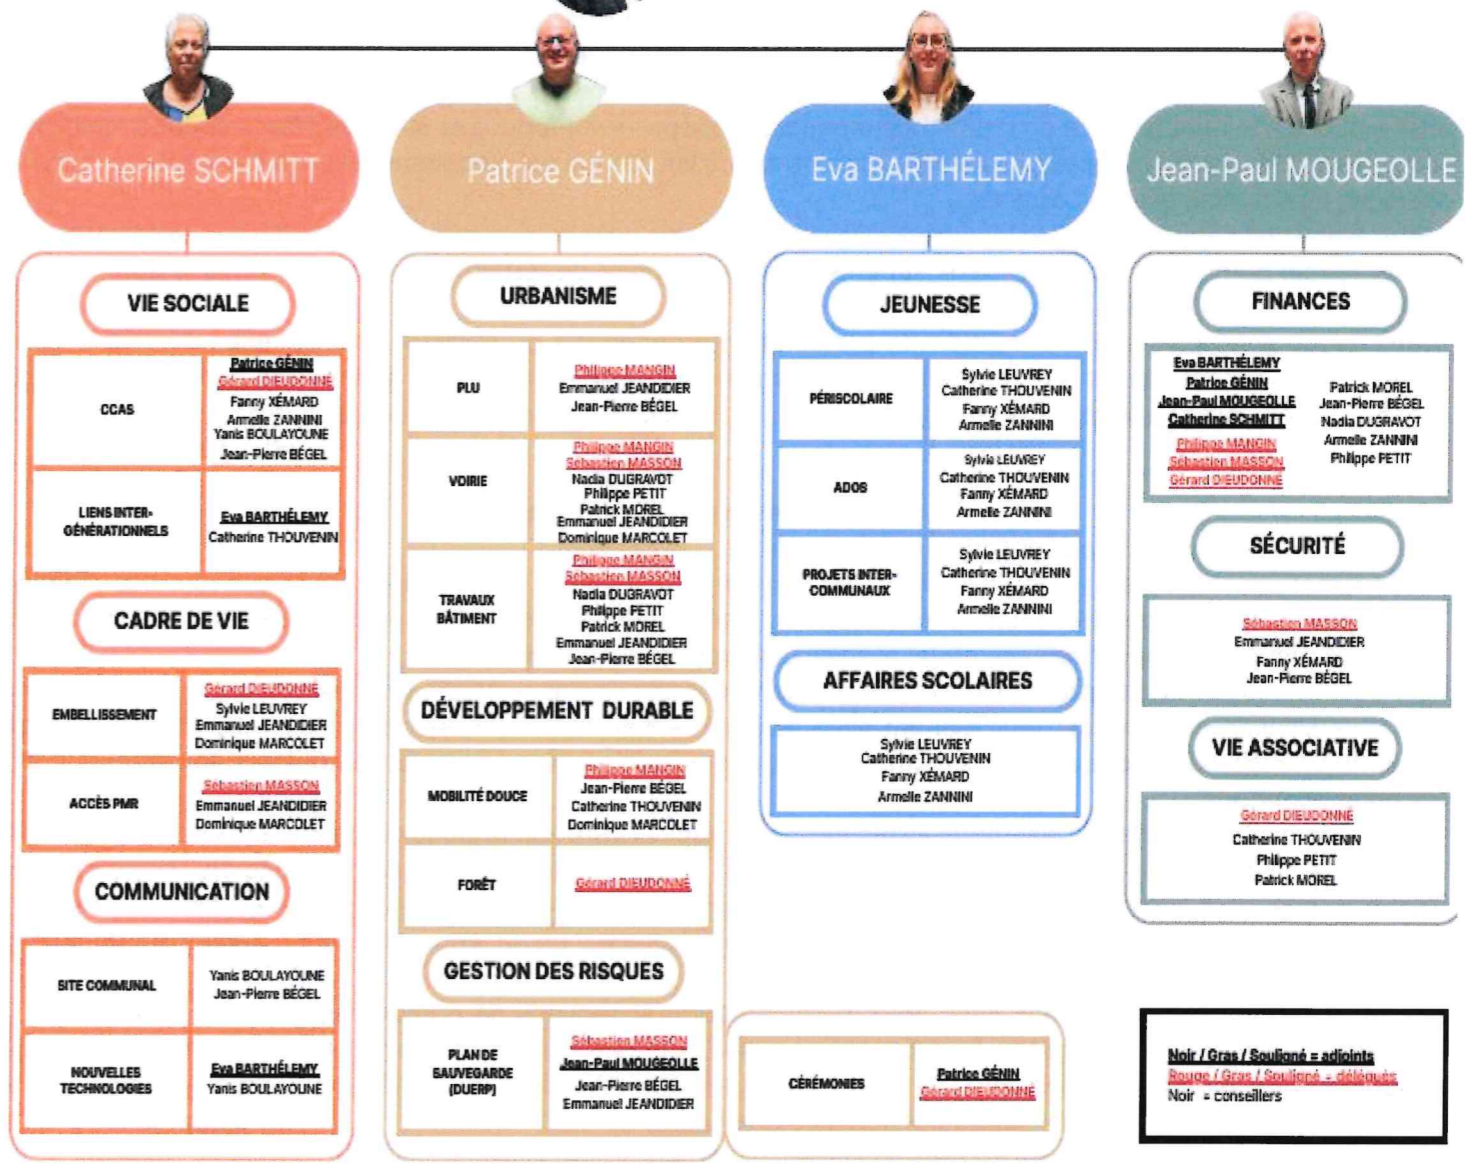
Catherine SCHMITT

VIE SOCIALE

| CCAS | Patrice GÉNIN Gérard DIEUDONNÉ Fanny XÉMARD Armelle ZANNINI Yanis BOULAYOUNE Jean-Pierre BÉGEL |
|---|---|
| LIENS INTER-GÉNÉRATIONNELS | Eva BARTHÉLEMY Catherine THOUVENIN |

CADRE DE VIE

| EMBELLISSEMENT | Gérard DIEUDONNÉ Sylvie LEUVREY Emmanuel JEANDIDIER Dominique MARCOLET |
|---|---|
| ACCÈS PMR | Sébastien MASSON Emmanuel JEANDIDIER Dominique MARCOLET |

COMMUNICATION

| SITE COMMUNAL | Yanis BOULAYOUNE Jean-Pierre BÉGEL |
|---|---|
| NOUVELLES TECHNOLOGIES | Eva BARTHÉLEMY Yanis BOULAYOUNE |

Patrice GÉNIN

URBANISME

| PLU | Philippe MANGIN Emmanuel JEANDIDIER Jean-Pierre BÉGEL |
|---|---|
| VOIRIE | Philippe MANGIN Sébastien MASSON Nadia DUGRAVOT Philippe PETIT Patrick MOREL Emmanuel JEANDIDIER Dominique MARCOLET |
| TRAVAUX BÂTIMENT | Philippe MANGIN Sébastien MASSON Nadia DUGRAVOT Philippe PETIT Patrick MOREL Emmanuel JEANDIDIER Jean-Pierre BÉGEL |

DÉVELOPPEMENT DURABLE

| MOBILITÉ DOUCE | Philippe MANGIN Jean-Pierre BÉGEL Catherine THOUVENIN Dominique MARCOLET |
|---|---|
| FORÊT | Gérard DIEUDONNÉ |

GESTION DES RISQUES

| PLAN DE SAUVEGARDE (DUERP) | Sébastien MASSON Jean-Paul MOUGEOLLE Jean-Pierre BÉGEL Emmanuel JEANDIDIER |
|---|---|

Eva BARTHÉLEMY

JEUNESSE

| PÉRISCOLAIRE | Sylvie LEUVREY Catherine THOUVENIN Fanny XÉMARD Armelle ZANNINI |
|---|---|
| ADOS | Sylvie LEUVREY Catherine THOUVENIN Fanny XÉMARD Armelle ZANNINI |
| PROJETS INTER-COMMUNAUX | Sylvie LEUVREY Catherine THOUVENIN Fanny XÉMARD Armelle ZANNINI |

AFFAIRES SCOLAIRES

Sylvie LEUVREY
Catherine THOUVENIN
Fanny XÉMARD
Armelle ZANNINI

| CÉRÉMONIES | Patrice GÉNIN Gérard DIEUDONNÉ |
|---|---|

Jean-Paul MOUGEOLLE

FINANCES

Eva BARTHÉLEMY
Patrice GÉNIN
Jean-Paul MOUGEOLLE
Catherine SCHMITT
Philippe MANGIN
Sébastien MASSON
Gérard DIEUDONNÉ

Patrick MOREL
Jean-Pierre BÉGEL
Nadia DUGRAVOT
Armelle ZANNINI
Philippe PETIT

SÉCURITÉ

Sébastien MASSON
Emmanuel JEANDIDIER
Fanny XÉMARD
Jean-Pierre BÉGEL

VIE ASSOCIATIVE

Gérard DIEUDONNÉ
Catherine THOUVENIN
Philippe PETIT
Patrick MOREL

Noir / Gras / Souligné = adjoints
Rouge / Gras / Souligné = délégués
Noir = conseillers